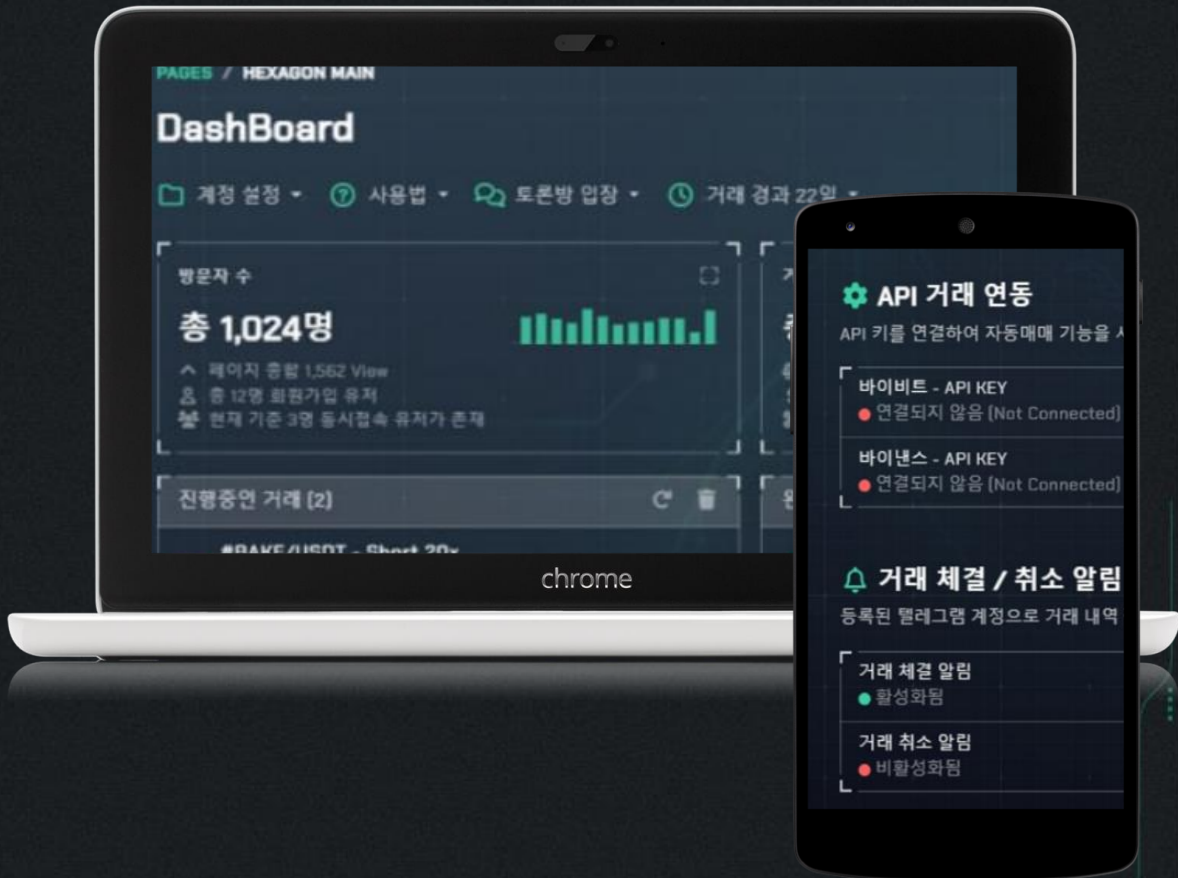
PAGES / HEXAGON MAIN

DashBoard

계정 설정 ▾ 사용법 ▾ 토론방 입장 ▾ 거래 경과 22일 ▾

방문자 수

총 1,024명

페이지 종합 1,562 View
총 12명 회원가입 유저
현재 기준 3명 동시접속 유저가 존재

진행중인 거래 (2)

#BAKE/USDT - Short 20x

chrome

API 거래 연동

API 키를 연결하여 자동매매 기능을 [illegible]

바이비트 - API KEY
연결되지 않음 (Not Connected)

바이낸스 - API KEY
연결되지 않음 (Not Connected)

거래 체결 / 취소 알림

등록된 텔레그램 계정으로 거래 내역 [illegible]

거래 체결 알림
활성화됨

거래 취소 알림
비활성화됨